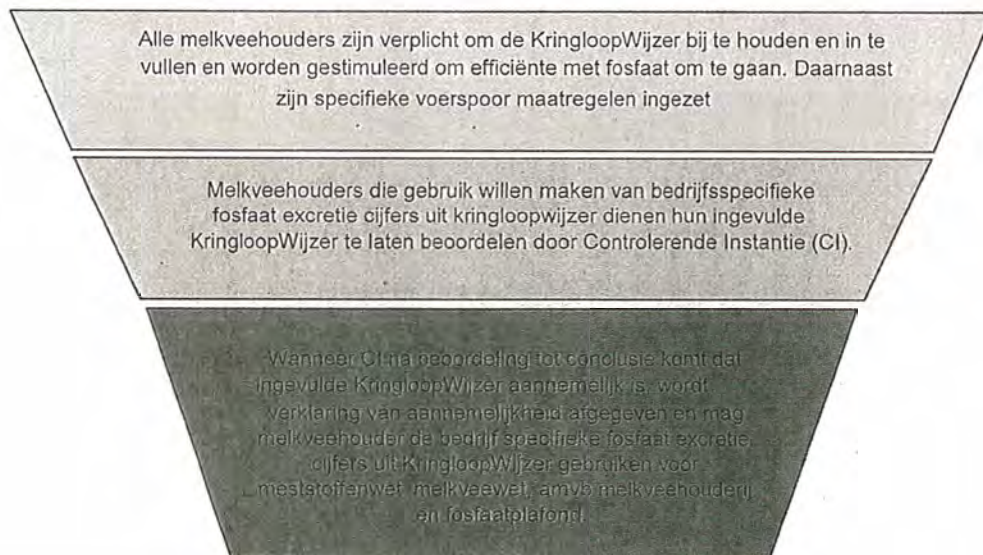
Alle melkveehouders zijn verplicht om de KringloopWijzer bij te houden en in te vullen en worden gestimuleerd om efficiënte met fosfaat om te gaan. Daarnaast zijn specifieke voerspoor maatregelen ingezet

Melkveehouders die gebruik willen maken van bedrijfsspecifieke fosfaat excretie cijfers uit kringloopwijzer dienen hun ingevulde KringloopWijzer te laten beoordelen door Controlerende Instantie (CI).

Wanneer CI na beoordeling tot conclusie komt dat ingevulde KringloopWijzer aannemelijk is, wordt verklaring van aannemelijkheid afgegeven en mag melkveehouder de bedrijf specifieke fosfaat excretie cijfers uit KringloopWijzer gebruiken voor meststoffenwet, melkveewet, amvb melkveehouderij en fosfaatplafond.